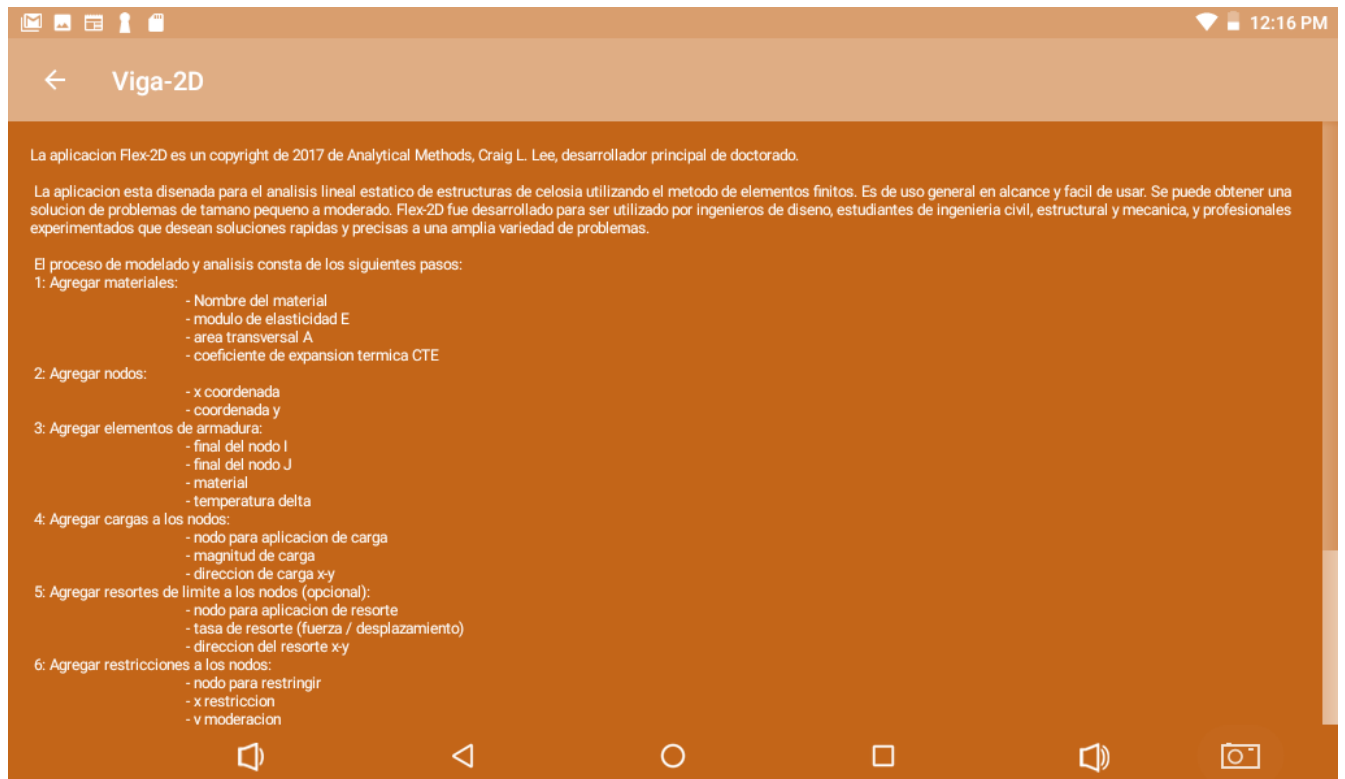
12:16 PM

Viga-2D

La aplicacion Flex-2D es un copyright de 2017 de Analytical Methods, Craig L. Lee, desarrollador principal de doctorado.

La aplicacion esta disenada para el analisis lineal estatico de estructuras de celosia utilizando el metodo de elementos finitos. Es de uso general en alcance y facil de usar. Se puede obtener una solucion de problemas de tamano pequeno a moderado. Flex-2D fue desarrollado para ser utilizado por ingenieros de diseno, estudiantes de ingenieria civil, estructural y mecanica, y profesionales experimentados que desean soluciones rapidas y precisas a una amplia variedad de problemas.

El proceso de modelado y analisis consta de los siguientes pasos:
1: Agregar materiales:
- Nombre del material
- modulo de elasticidad E
- area transversal A
- coeficiente de expansion termica CTE
2: Agregar nodos:
- x coordenada
- coordenada y
3: Agregar elementos de armadura:
- final del nodo I
- final del nodo J
- material
- temperatura delta
4: Agregar cargas a los nodos:
- nodo para aplicacion de carga
- magnitud de carga
- direccion de carga x-y
5: Agregar resortes de limite a los nodos (opcional):
- nodo para aplicacion de resorte
- tasa de resorte (fuerza / desplazamiento)
- direccion del resorte x-y
6: Agregar restricciones a los nodos:
- nodo para restringir
- x restriccion
- v moderacion